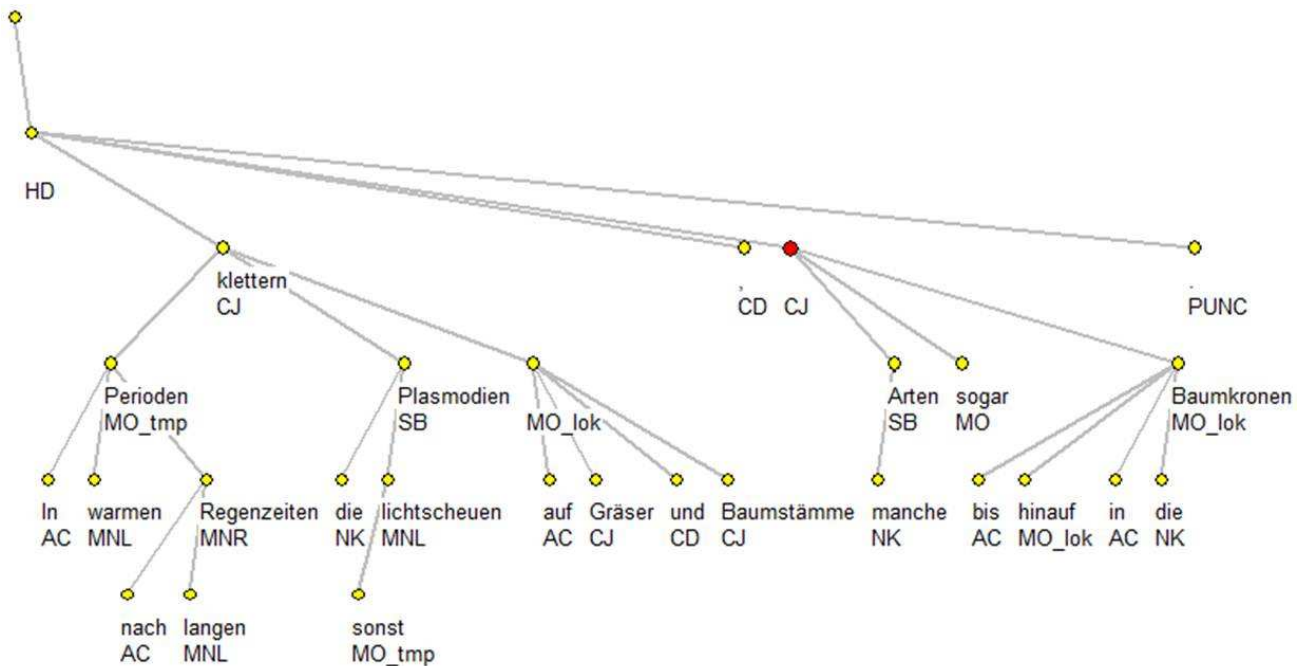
HD

klettern
CJ

,
CD

CJ

.
PUNC

Perioden
MO_tmp

Plasmodien
SB

MO_lok

Arten
SB

sogar
MO

Baumkronen
MO_lok

In
AC

warmen
MNL

Regenzeiten
MNR

die
NK

lichtscheuen
MNL

auf
AC

Gräser
CJ

und
CD

Baumstämme
CJ

manche
NK

bis
AC

hinauf
MO_lok

in
AC

die
NK

nach
AC

langen
MNL

sonst
MO_tmp